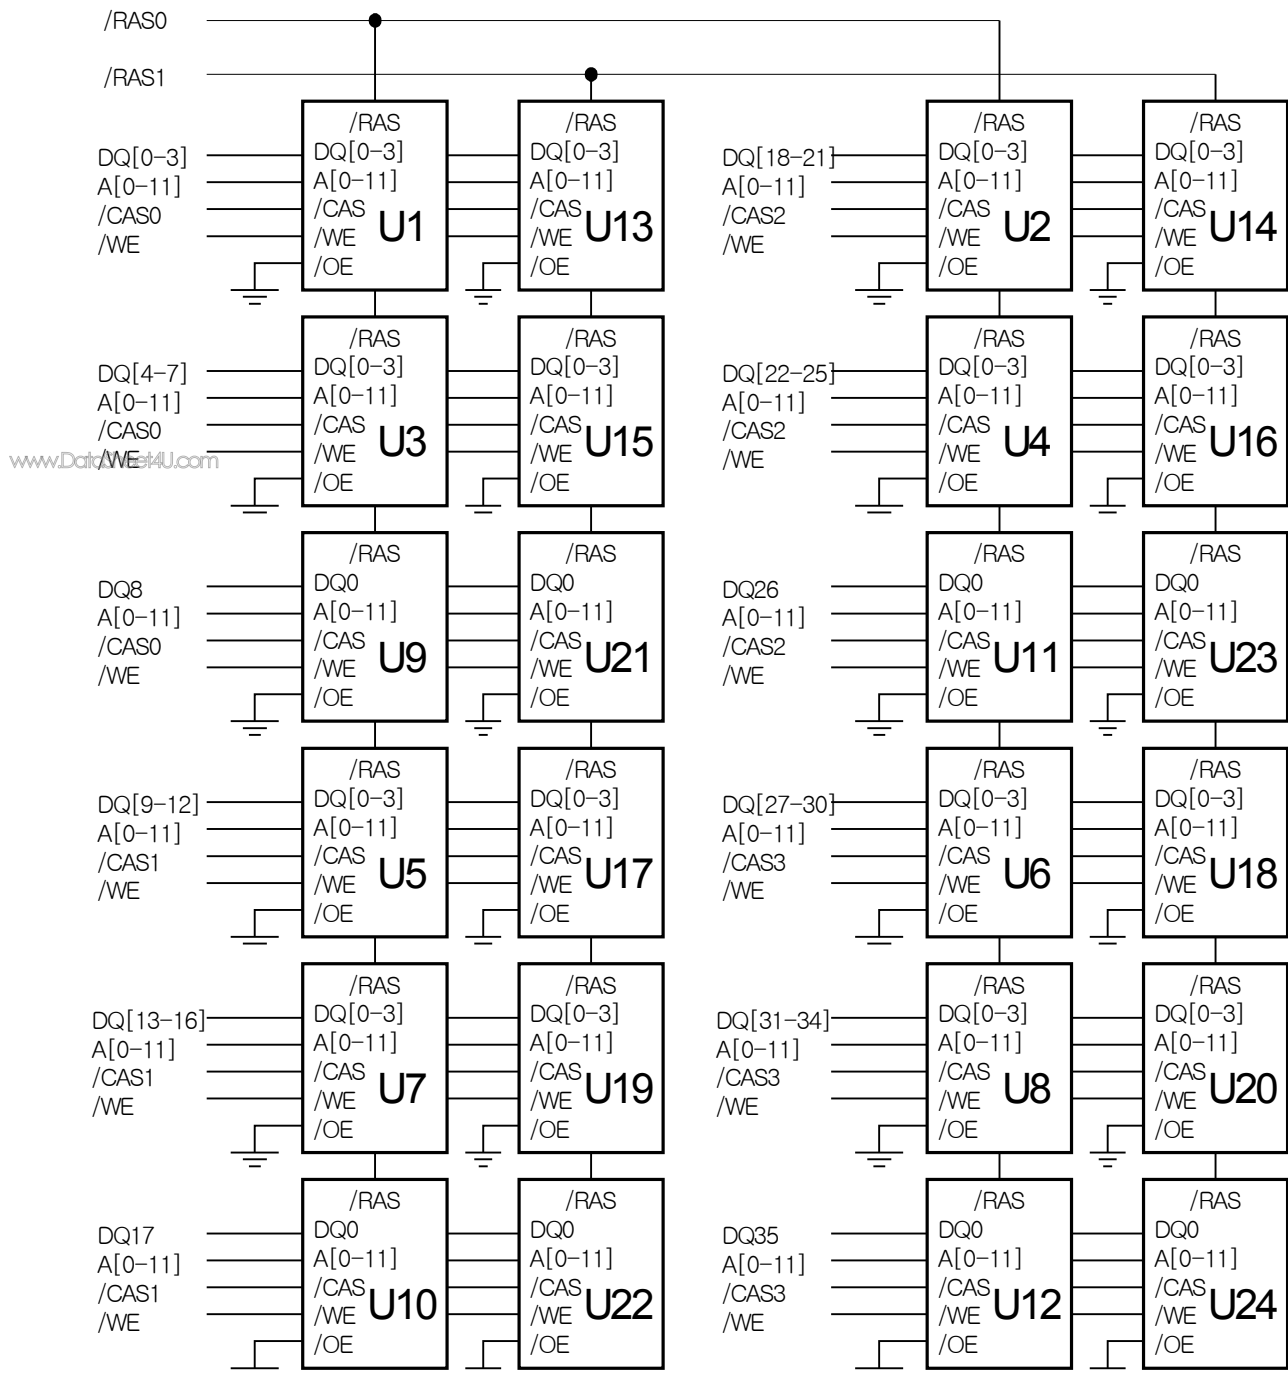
/RAS0

/RAS1

DQ[0-3]
A[0-11]
/CAS0
/WE

/RAS
DQ[0-3]
A[0-11]
/CAS
/WE
/OE
U1

/RAS
DQ[0-3]
A[0-11]
/CAS
/WE
/OE
U13

DQ[18-21]
A[0-11]
/CAS2
/WE

/RAS
DQ[0-3]
A[0-11]
/CAS
/WE
/OE
U2

/RAS
DQ[0-3]
A[0-11]
/CAS
/WE
/OE
U14

DQ[4-7]
A[0-11]
/CAS0
/WE

www.DataSheet4U.com

/RAS
DQ[0-3]
A[0-11]
/CAS
/WE
/OE
U3

/RAS
DQ[0-3]
A[0-11]
/CAS
/WE
/OE
U15

DQ[22-25]
A[0-11]
/CAS2
/WE

/RAS
DQ[0-3]
A[0-11]
/CAS
/WE
/OE
U4

/RAS
DQ[0-3]
A[0-11]
/CAS
/WE
/OE
U16

DQ8
A[0-11]
/CAS0
/WE

/RAS
DQ0
A[0-11]
/CAS
/WE
/OE
U9

/RAS
DQ0
A[0-11]
/CAS
/WE
/OE
U21

DQ26
A[0-11]
/CAS2
/WE

/RAS
DQ0
A[0-11]
/CAS
/WE
/OE
U11

/RAS
DQ0
A[0-11]
/CAS
/WE
/OE
U23

DQ[9-12]
A[0-11]
/CAS1
/WE

/RAS
DQ[0-3]
A[0-11]
/CAS
/WE
/OE
U5

/RAS
DQ[0-3]
A[0-11]
/CAS
/WE
/OE
U17

DQ[27-30]
A[0-11]
/CAS3
/WE

/RAS
DQ[0-3]
A[0-11]
/CAS
/WE
/OE
U6

/RAS
DQ[0-3]
A[0-11]
/CAS
/WE
/OE
U18

DQ[13-16]
A[0-11]
/CAS1
/WE

/RAS
DQ[0-3]
A[0-11]
/CAS
/WE
/OE
U7

/RAS
DQ[0-3]
A[0-11]
/CAS
/WE
/OE
U19

DQ[31-34]
A[0-11]
/CAS3
/WE

/RAS
DQ[0-3]
A[0-11]
/CAS
/WE
/OE
U8

/RAS
DQ[0-3]
A[0-11]
/CAS
/WE
/OE
U20

DQ17
A[0-11]
/CAS1
/WE

/RAS
DQ0
A[0-11]
/CAS
/WE
/OE
U10

/RAS
DQ0
A[0-11]
/CAS
/WE
/OE
U22

DQ35
A[0-11]
/CAS3
/WE

/RAS
DQ0
A[0-11]
/CAS
/WE
/OE
U12

/RAS
DQ0
A[0-11]
/CAS
/WE
/OE
U24